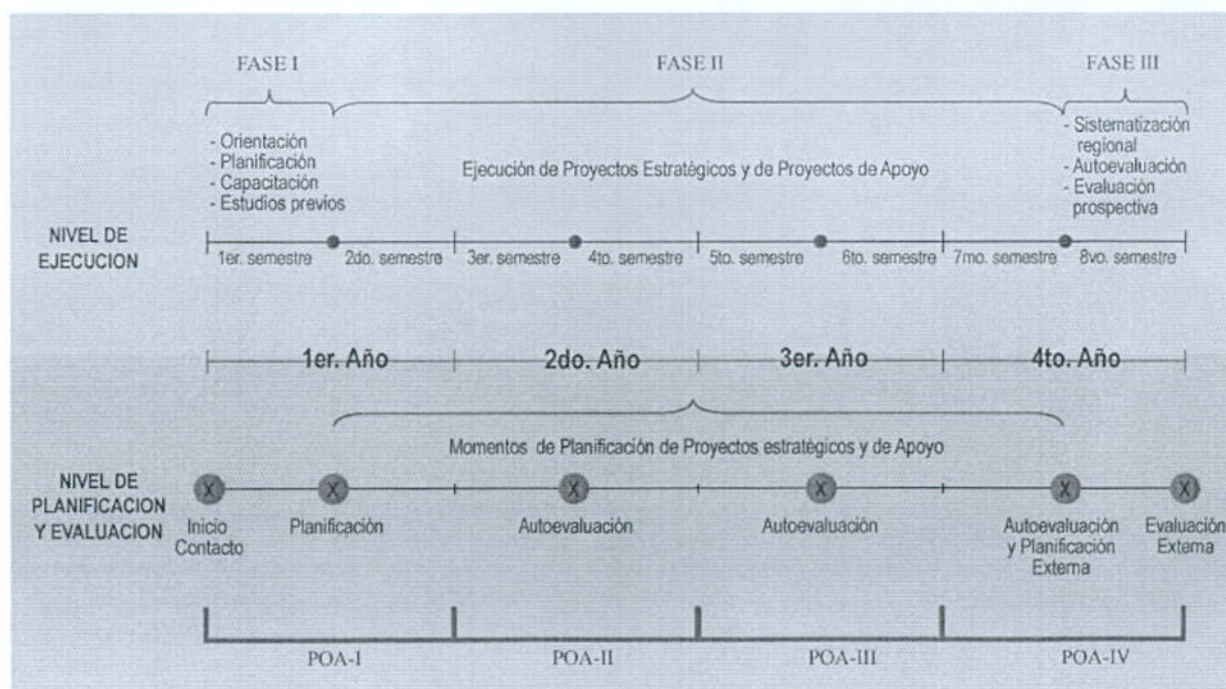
FASE I

FASE II

FASE III

- Orientación
- Planificación
- Capacitación
- Estudios previos

Ejecución de Proyectos Estratégicos y de Proyectos de Apoyo

- Sistematización regional
- Autoevaluación
- Evaluación prospectiva

NIVEL DE EJECUCION

1er. semestre
2do. semestre
3er. semestre
4to. semestre
5to. semestre
6to. semestre
7mo. semestre
8vo. semestre

1er. Año
2do. Año
3er. Año
4to. Año

Momentos de Planificación de Proyectos estratégicos y de Apoyo

NIVEL DE PLANIFICACION Y EVALUACION

X
X
X
X
X
X

Inicio Contacto
Planificación
Autoevaluación
Autoevaluación
Autoevaluación y Planificación Externa
Evaluación Externa

POA-I
POA-II
POA-III
POA-IV